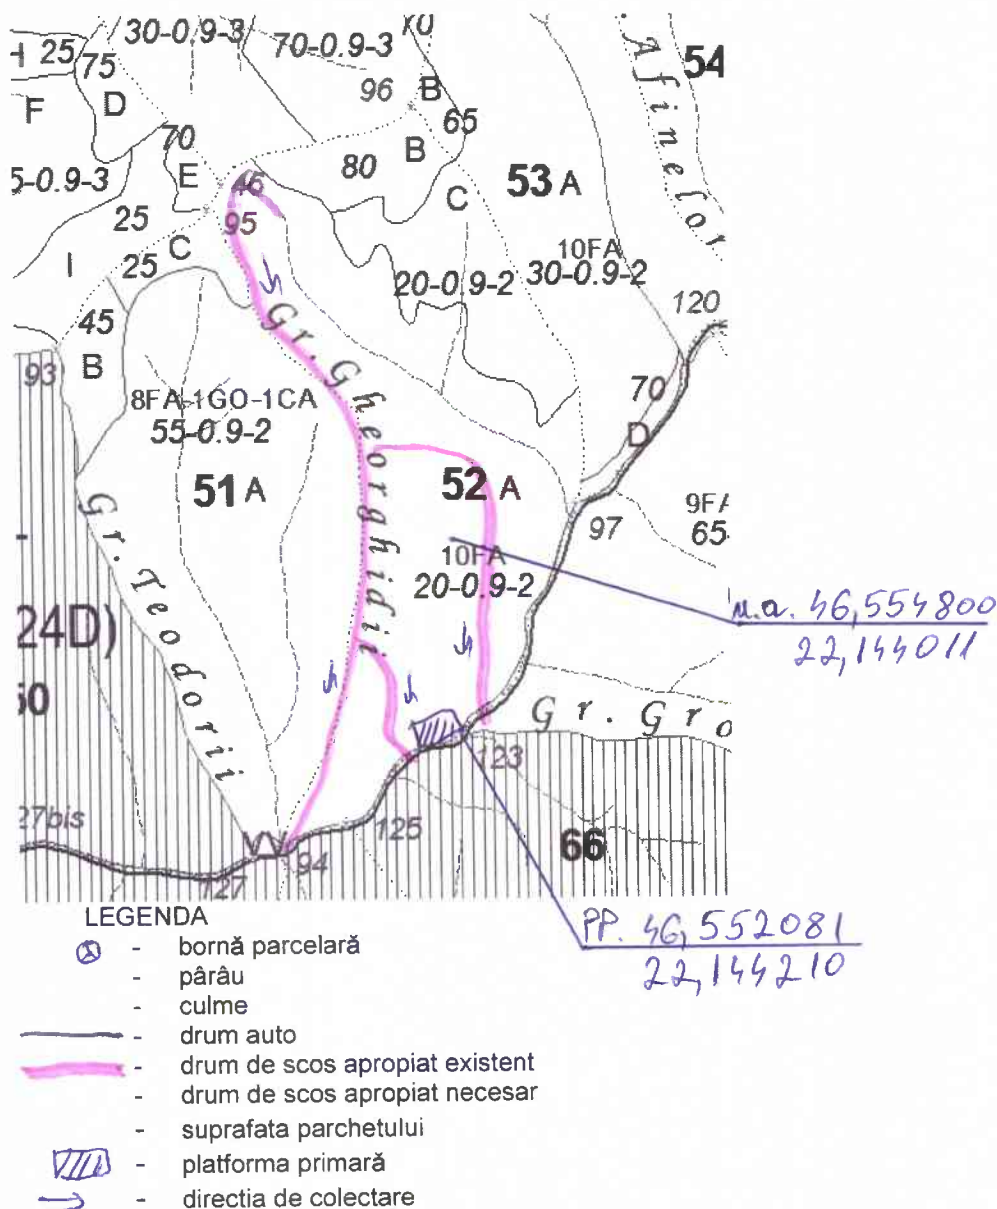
H 25 75 30-0.9-3 70-0.9-3 X0 Afinelor 54
F D 96 B 65
70 B
5-0.9-3 E 46 80 C 53 A
25 95
I 25 C 10FA
20-0.9-2 30-0.9-2
120
45
93 B
Gr. Gheorghidii
8FA-1GO-1CA 70
55-0.9-2 D
51 A 52 A
97 9F
Gr. Teodorii 10FA 65
20-0.9-2
24D) u.a. 46,554800
22,144011
50
Gr. Gro
123
27bis 125
66
127 94
LEGENDA
- bornă parcelară
- pârâu
- culme
- drum auto
- drum de scos apropiat existent
- drum de scos apropiat necesar
- suprafata parchetului
- platforma primară
- directia de colectare
PP. 46,552081
22,144210